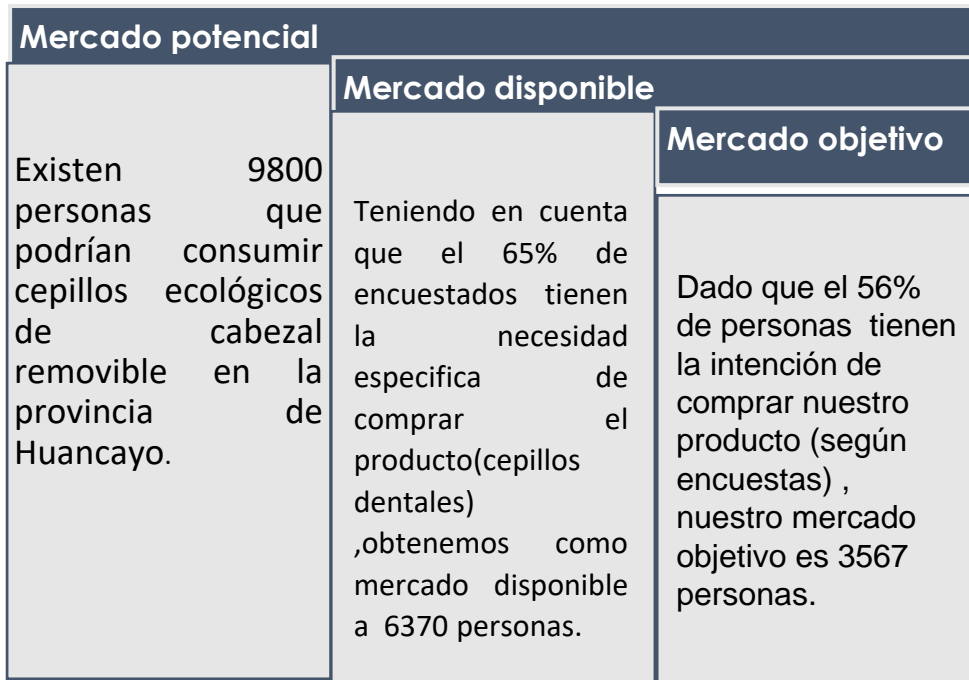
Mercado potencial

Existen 9800 personas que podrían consumir cepillos ecológicos de cabezal removible en la provincia de Huancayo.

Mercado disponible

Teniendo en cuenta que el 65% de encuestados tienen la necesidad especifica de comprar el producto(cepillos dentales) ,obtenemos como mercado disponible a 6370 personas.

Mercado objetivo

Dado que el 56% de personas tienen la intención de comprar nuestro producto (según encuestas) , nuestro mercado objetivo es 3567 personas.